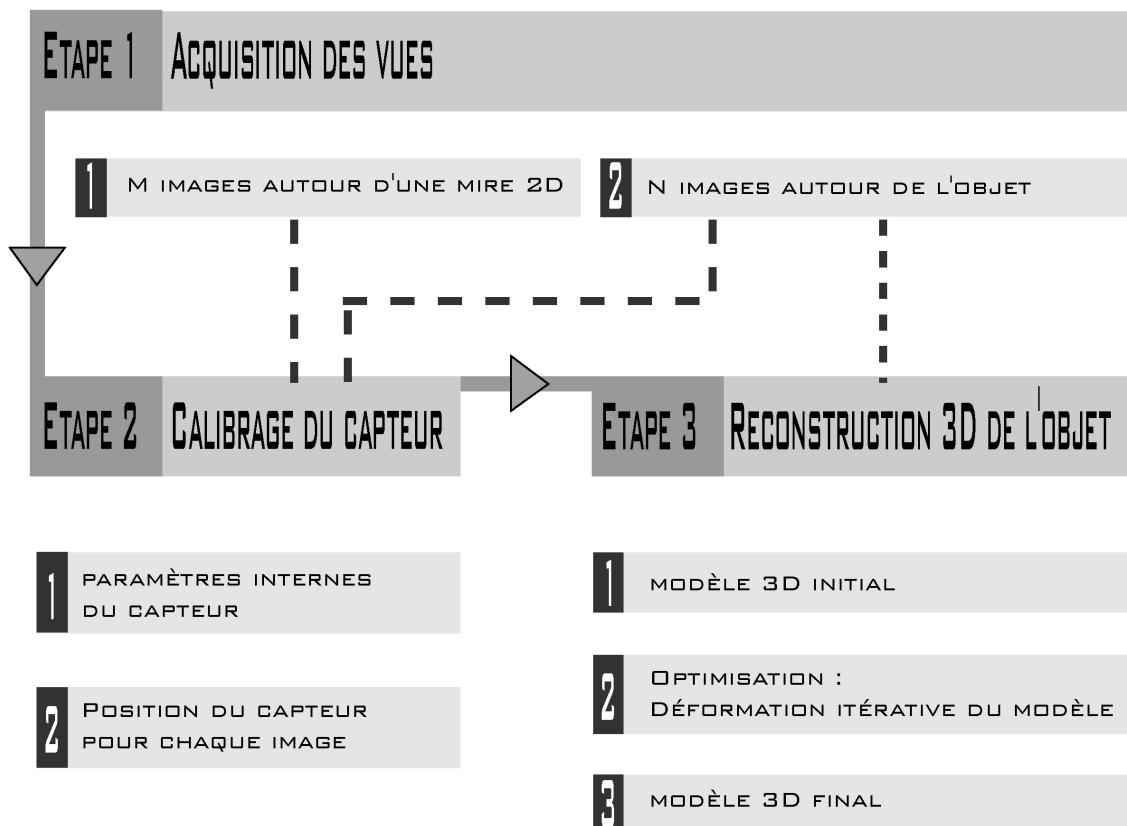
Etape 1 Acquisition des vues

1 M images autour d'une mire 2D

2 N images autour de l'objet

Etape 2 Calibrage du capteur

Etape 3 Reconstruction 3D de l'objet

1 paramètres internes du capteur

2 Position du capteur pour chaque image

1 modèle 3D initial

2 Optimisation : Déformation itérative du modèle

3 modèle 3D final